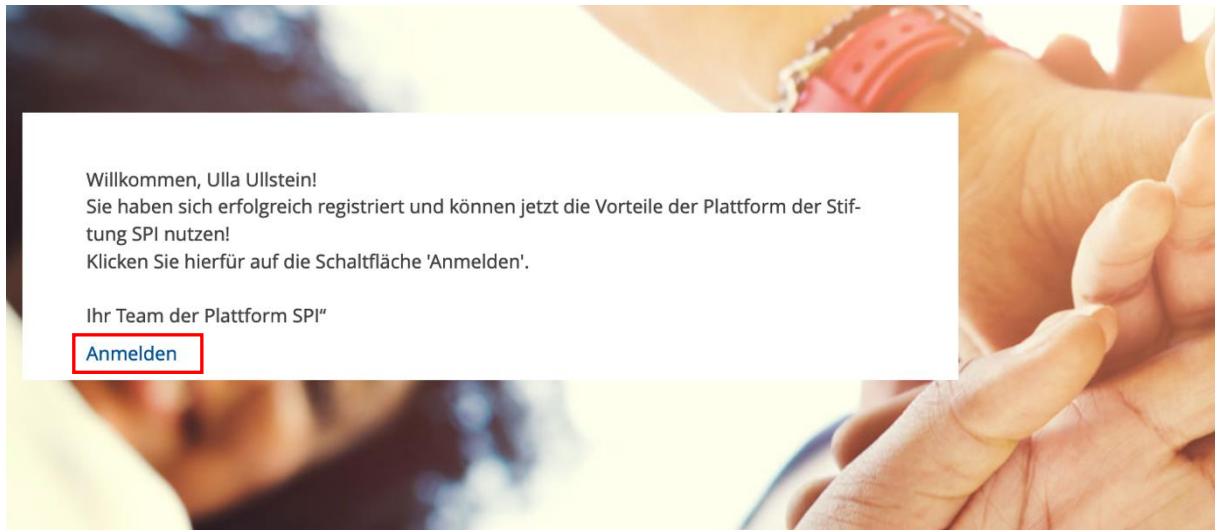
Willkommen, Ulla Ullstein!
Sie haben sich erfolgreich registriert und können jetzt die Vorteile der Plattform der Stiftung SPI nutzen!
Klicken Sie hierfür auf die Schaltfläche 'Anmelden'.

Ihr Team der Plattform SPI“

Anmelden